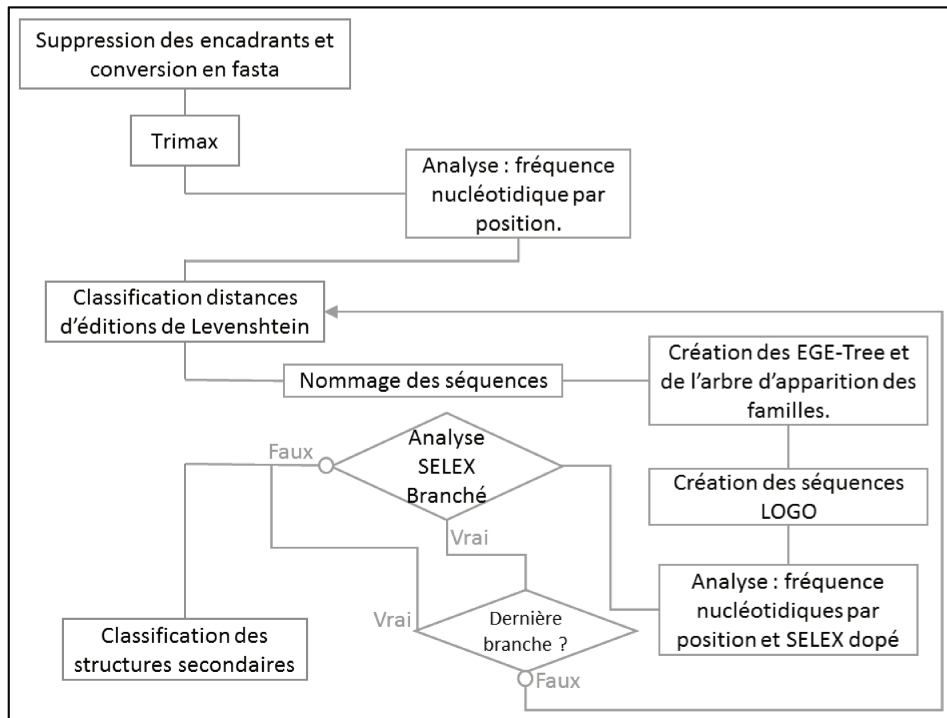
Suppression des encadrants et conversion en fasta

Trimax

Analyse : fréquence nucléotidique par position.

Classification distances d'éditions de Levenshtein

Nommage des séquences

Création des EGE-Tree et de l'arbre d'apparition des familles.

Création des séquences LOGO

Faux

Analyse SELEX Branché

Vrai

Analyse : fréquence nucléotidiques par position et SELEX dopé

Vrai

Dernière branche ?

Faux

Classification des structures secondaires